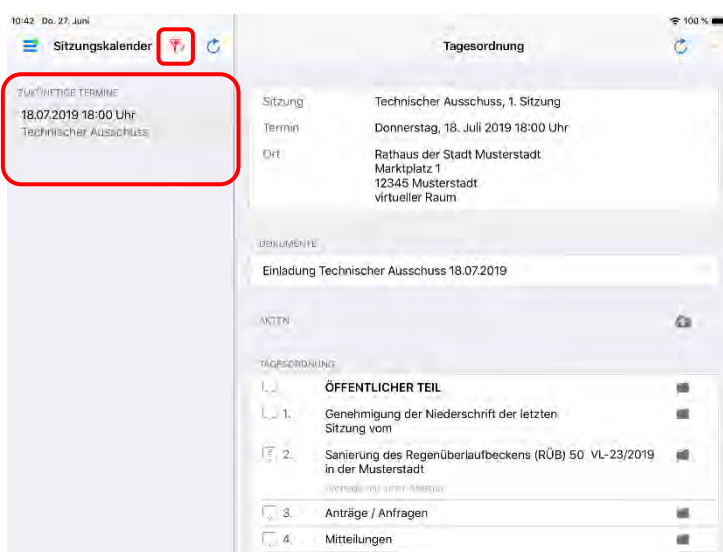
10:42 Do. 27. Juni

100 %

Sitzungskalender

Tagesordnung

ZUKÜNFTIGE TERMINE

18.07.2019 18:00 Uhr
Technischer Ausschuss

| | |
|---|---|
| Sitzung | Technischer Ausschuss, 1. Sitzung |
| Termin | Donnerstag, 18. Juli 2019 18:00 Uhr |
| Ort | Rathaus der Stadt Musterstadt<br>Marktplatz 1<br>12345 Musterstadt<br>virtueller Raum |

DOKUMENTE

Einladung Technischer Ausschuss 18.07.2019

AKTEN

TAGESORDNUNG

ÖFFENTLICHER TEIL

1. Genehmigung der Niederschrift der letzten Sitzung vom

2. Sanierung des Regenüberlaufbeckens (RÜB) 50 in der Musterstadt VL-23/2019

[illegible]

3. Anträge / Anfragen

4. Mitteilungen